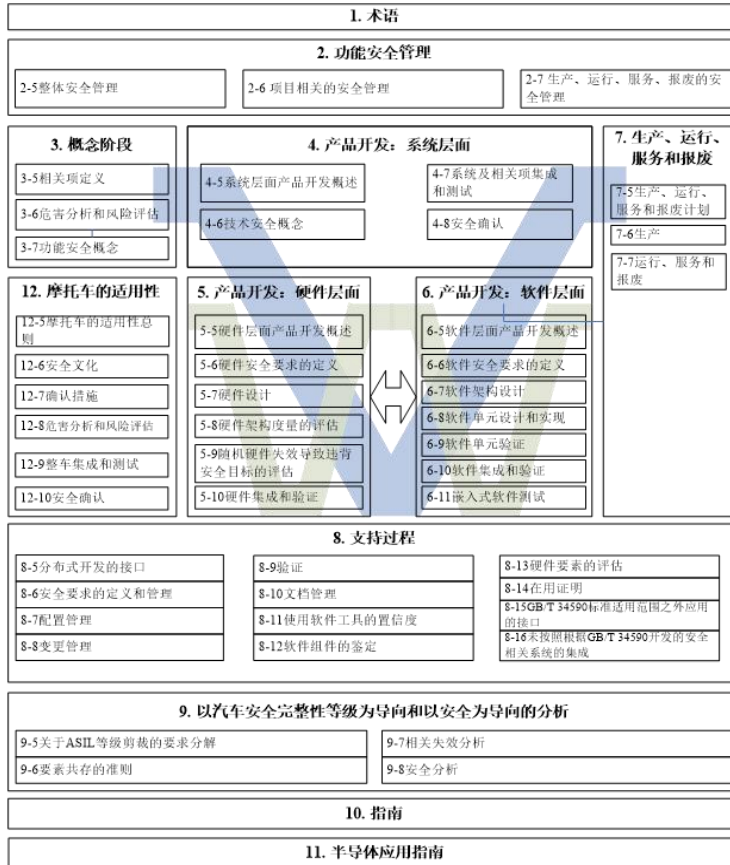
1. 术语

2. 功能安全管理

2-5整体安全管理

2-6 项目相关的安全管理

2-7 生产、运行、服务、报废的安全管理

3. 概念阶段

3-5相关项定义

3-6危害分析和风险评估

3-7功能安全概念

4. 产品开发：系统层面

4-5系统层面产品开发概述

4-6技术安全概念

4-7系统及相关项集成和测试

4-8安全确认

7. 生产、运行、服务和报废

7-5生产、运行、服务和报废计划

7-6生产

7-7运行、服务和报废

12. 摩托车的适用性

12-5摩托车的适用性总则

12-6安全文化

12-7确认措施

12-8危害分析和风险评估

12-9整车集成和测试

12-10安全确认

5. 产品开发：硬件层面

5-5硬件层面产品开发概述

5-6硬件安全要求的定义

5-7硬件设计

5-8硬件架构度量的评估

5-9随机硬件失效导致违背安全目标的评估

5-10硬件集成和验证

6. 产品开发：软件层面

6-5软件层面产品开发概述

6-6软件安全要求的定义

6-7软件架构设计

6-8软件单元设计和实现

6-9软件单元验证

6-10软件集成和验证

6-11嵌入式软件测试

8. 支持过程

8-5分布式开发的接口

8-6安全要求的定义和管理

8-7配置管理

8-8变更管理

8-9验证

8-10文档管理

8-11使用软件工具的置信度

8-12软件组件的鉴定

8-13硬件要素的评估

8-14在用证明

8-15GB/T 34590标准适用范围之外应用的接口

8-16未按照根据GB/T 34590开发的安全相关系统的集成

9. 以汽车安全完整性等级为导向和以安全为导向的分析

9-5关于ASIL等级剪裁的要求分解

9-6要素共存的准则

9-7相关失效分析

9-8安全分析

10. 指南

11. 半导体应用指南